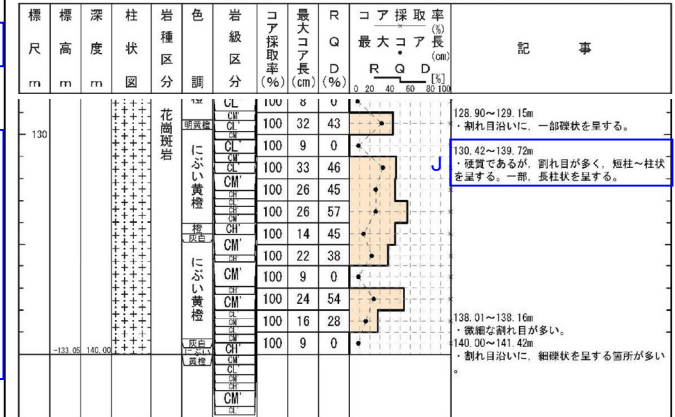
| 標尺 m | 標高 m | 深度 m | 柱状図 | 岩種区分 | 色調 | 岩級区分 | コア採取率 (%) | 最大コア長 (cm) | RQD (%) | コア採取率 (%) 最大コア長 (cm) RQD [%] 0 20 40 60 80 100 | 記事 |
|---|---|---|---|---|---|---|---|---|---|---|---|
| | | | | 花崗斑岩 | 橙 | CL | 100 | 8 | 0 | | 128.90～129.15m ・割れ目沿いに、一部礫状を呈する。 |
| 130 | | | | | 明黄橙 | CL' | 100 | 32 | 43 | | |
| | | | | | にぶい黄橙 | CM CL' | 100 | 9 | 0 | | 130.42～139.72m ・硬質であるが、割れ目が多く、短柱～柱状を呈する。一部、長柱状を呈する。 |
| | | | | | | CM CL' | 100 | 33 | 46 | J | |
| | | | | | | CM' | 100 | 26 | 45 | | |
| | | | | | | CL CM | 100 | 26 | 57 | | |
| | | | | | 橙 灰白 | CH' | 100 | 14 | 45 | | |
| | | | | | にぶい黄橙 | CM' | 100 | 22 | 38 | | |
| | | | | | | CM' | 100 | 9 | 0 | | |
| | | | | | | CH CM' | 100 | 24 | 54 | | |
| | | | | | | CL CM | 100 | 16 | 28 | | 138.01～138.16m ・微細な割れ目が多い。 |
| | -133.05 | 140.00 | | | 灰白 にぶい 黄橙 | CH' CM CL CM CL CM' | 100 | 9 | 0 | | 140.00～141.42m ・割れ目沿いに、細礫状を呈する箇所が多い。 |